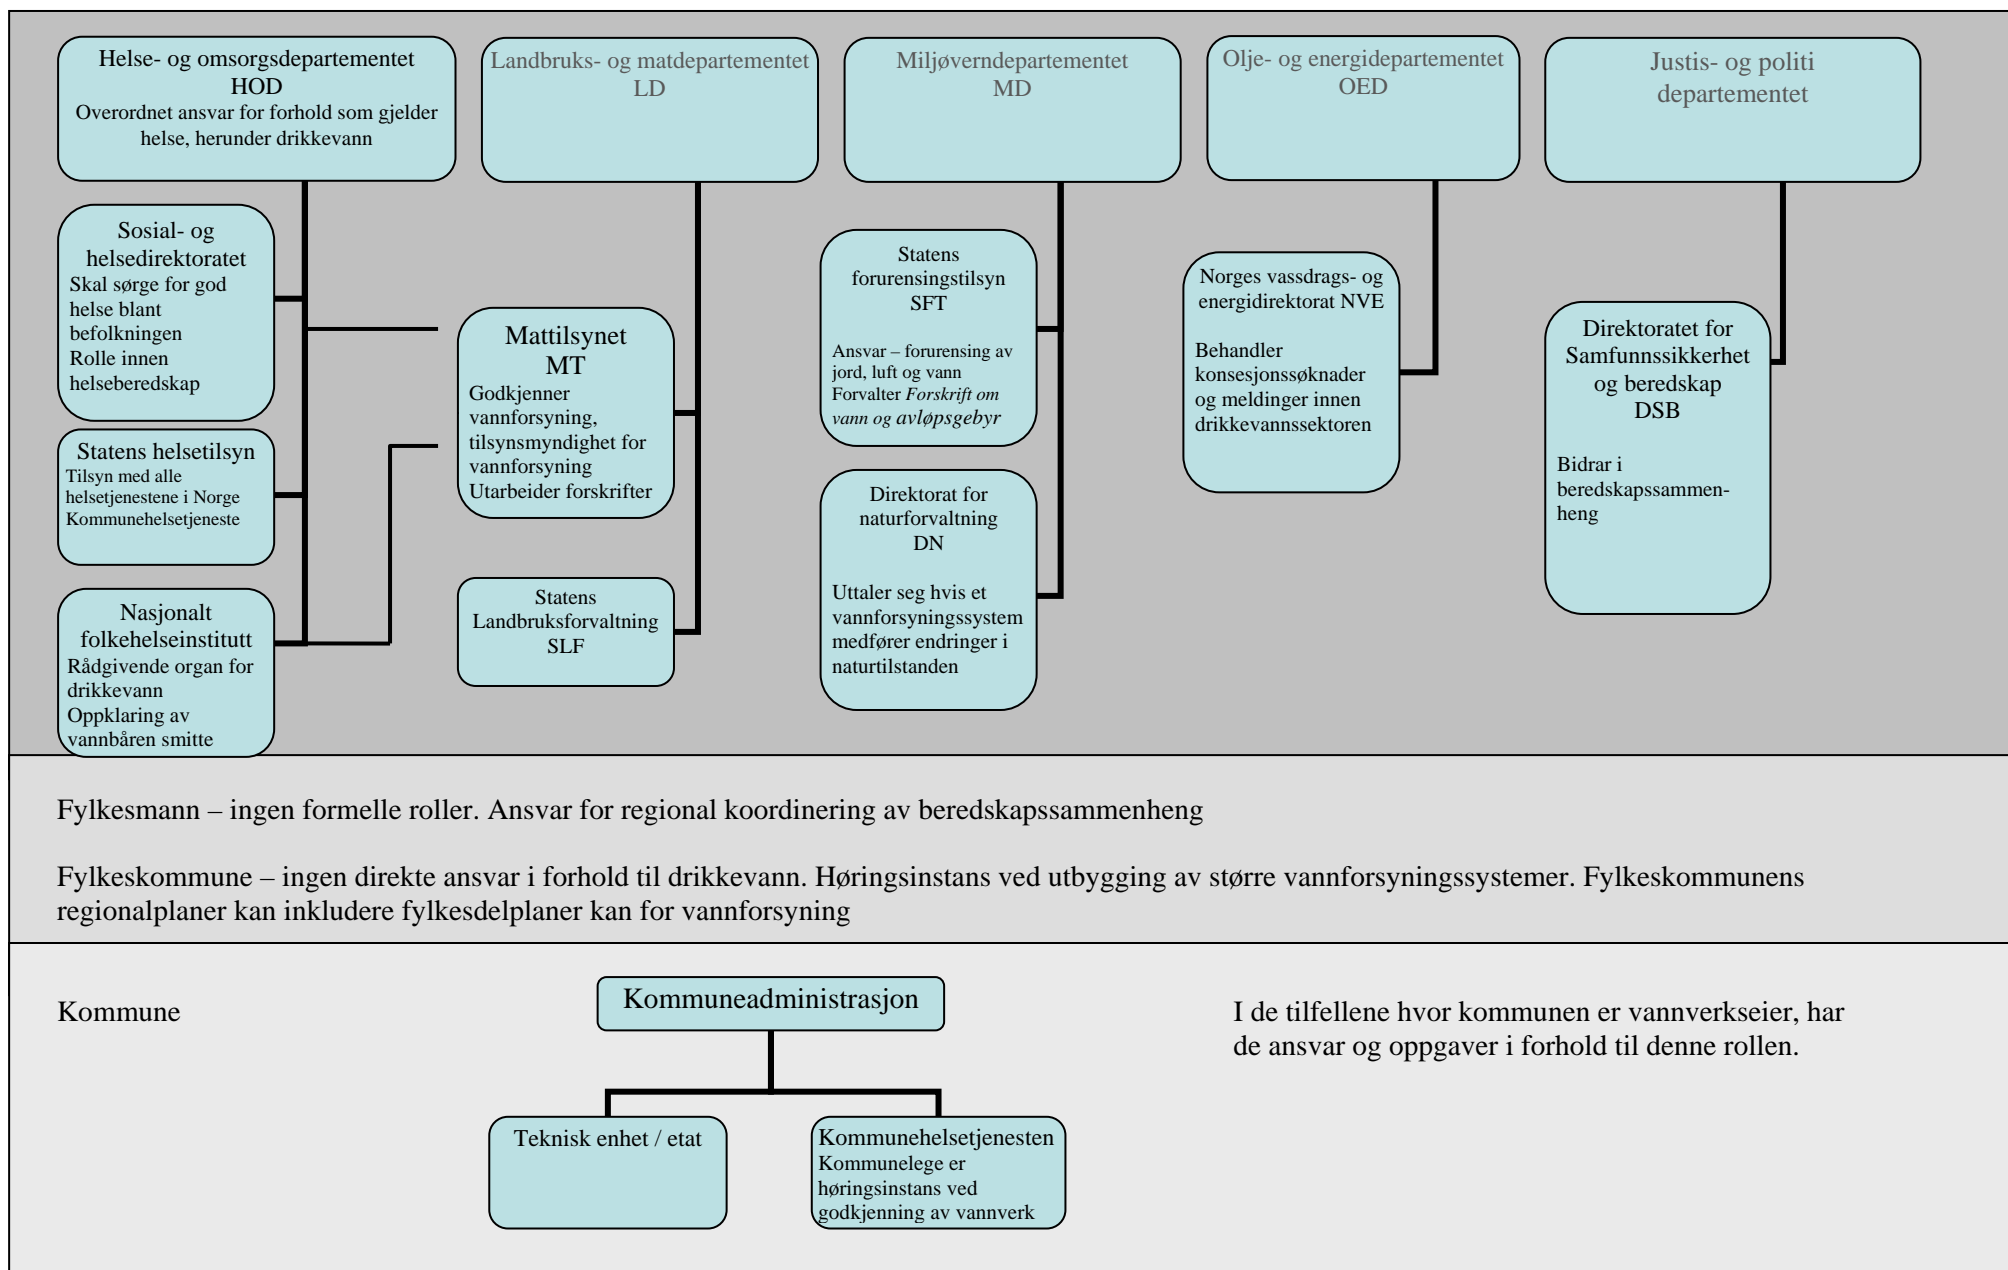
Helse- og omsorgsdepartementet
HOD
Overordnet ansvar for forhold som gjelder helse, herunder drikkevann

Landbruks- og matdepartementet
LD

Miljøverndepartementet
MD

Olje- og energidepartementet
OED

Justis- og politi departementet

Sosial- og helsedirektoratet
Skal sørge for god helse blant befolkningen
Rolle innen helseberedskap

Statens helsetilsyn
Tilsyn med alle helsetjenestene i Norge
Kommunehelsetjeneste

Nasjonalt folkehelseinstitutt
Rådgivende organ for drikkevann
Oppklaring av vannbåren smitte

Mattilsynet
MT
Godkjenner vannforsyning, tilsynsmyndighet for vannforsyning
Utarbeider forskrifter

Statens Landbruksforvaltning
SLF

Statens forurensingstilsyn
SFT
Ansvar – forurensing av jord, luft og vann
Forvalter *Forskrift om vann og avløpsgebyr*

Direktorat for naturforvaltning
DN
Uttaler seg hvis et vannforsyningssystem medfører endringer i naturtilstanden

Norges vassdrags- og energidirektorat NVE
Behandler konsesjonssøknader og meldinger innen drikkevannssektoren

Direktoratet for Samfunnssikkerhet og beredskap
DSB
Bidrar i beredskapssammenheng

Fylkesmann – ingen formelle roller. Ansvar for regional koordinering av beredskapssammenheng

Fylkeskommune – ingen direkte ansvar i forhold til drikkevann. Høringsinstans ved utbygging av større vannforsyningssystemer. Fylkeskommunens regionalplaner kan inkludere fylkesdelplaner kan for vannforsyning

Kommune

Kommuneadministrasjon

Teknisk enhet / etat

Kommunehelsetjenesten
Kommunelege er høringsinstans ved godkjenning av vannverk

I de tilfellene hvor kommunen er vannverkseier, har de ansvar og oppgaver i forhold til denne rollen.